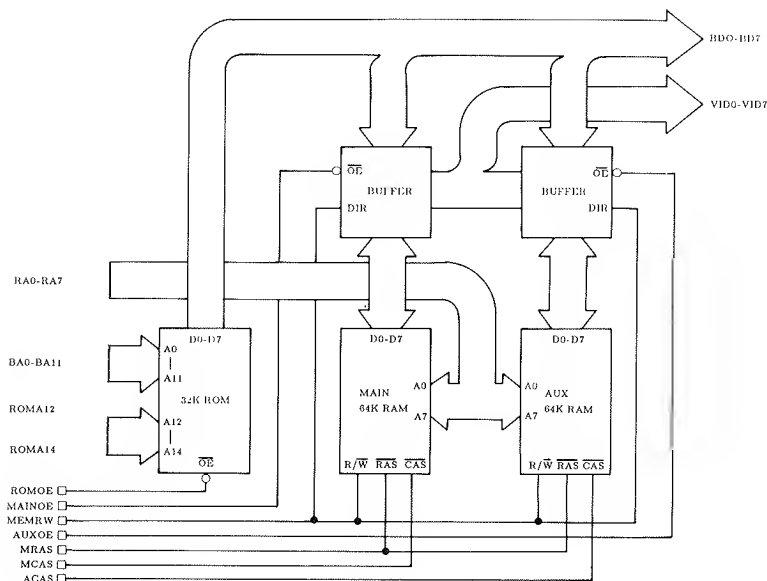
BD0-BD7

VID0-VID7

$\overline{OE}$

BUFFER

DIR

BUFFER

$\overline{OE}$

DIR

RA0-RA7

D0-D7

BA0-BA11

A0

A11

32K ROM

ROMA12

A12

ROMA14

A14

$\overline{OE}$

D0-D7

MAIN

64K RAM

A0

A7

$R/\overline{W}$ $\overline{RAS}$ $\overline{CAS}$

D0-D7

A0

AUX

64K RAM

A7

$R/\overline{W}$ $\overline{RAS}$ $\overline{CAS}$

ROMOE

MAINOE

MEMRW

AUXOE

MRAS

MCAS

ACAS